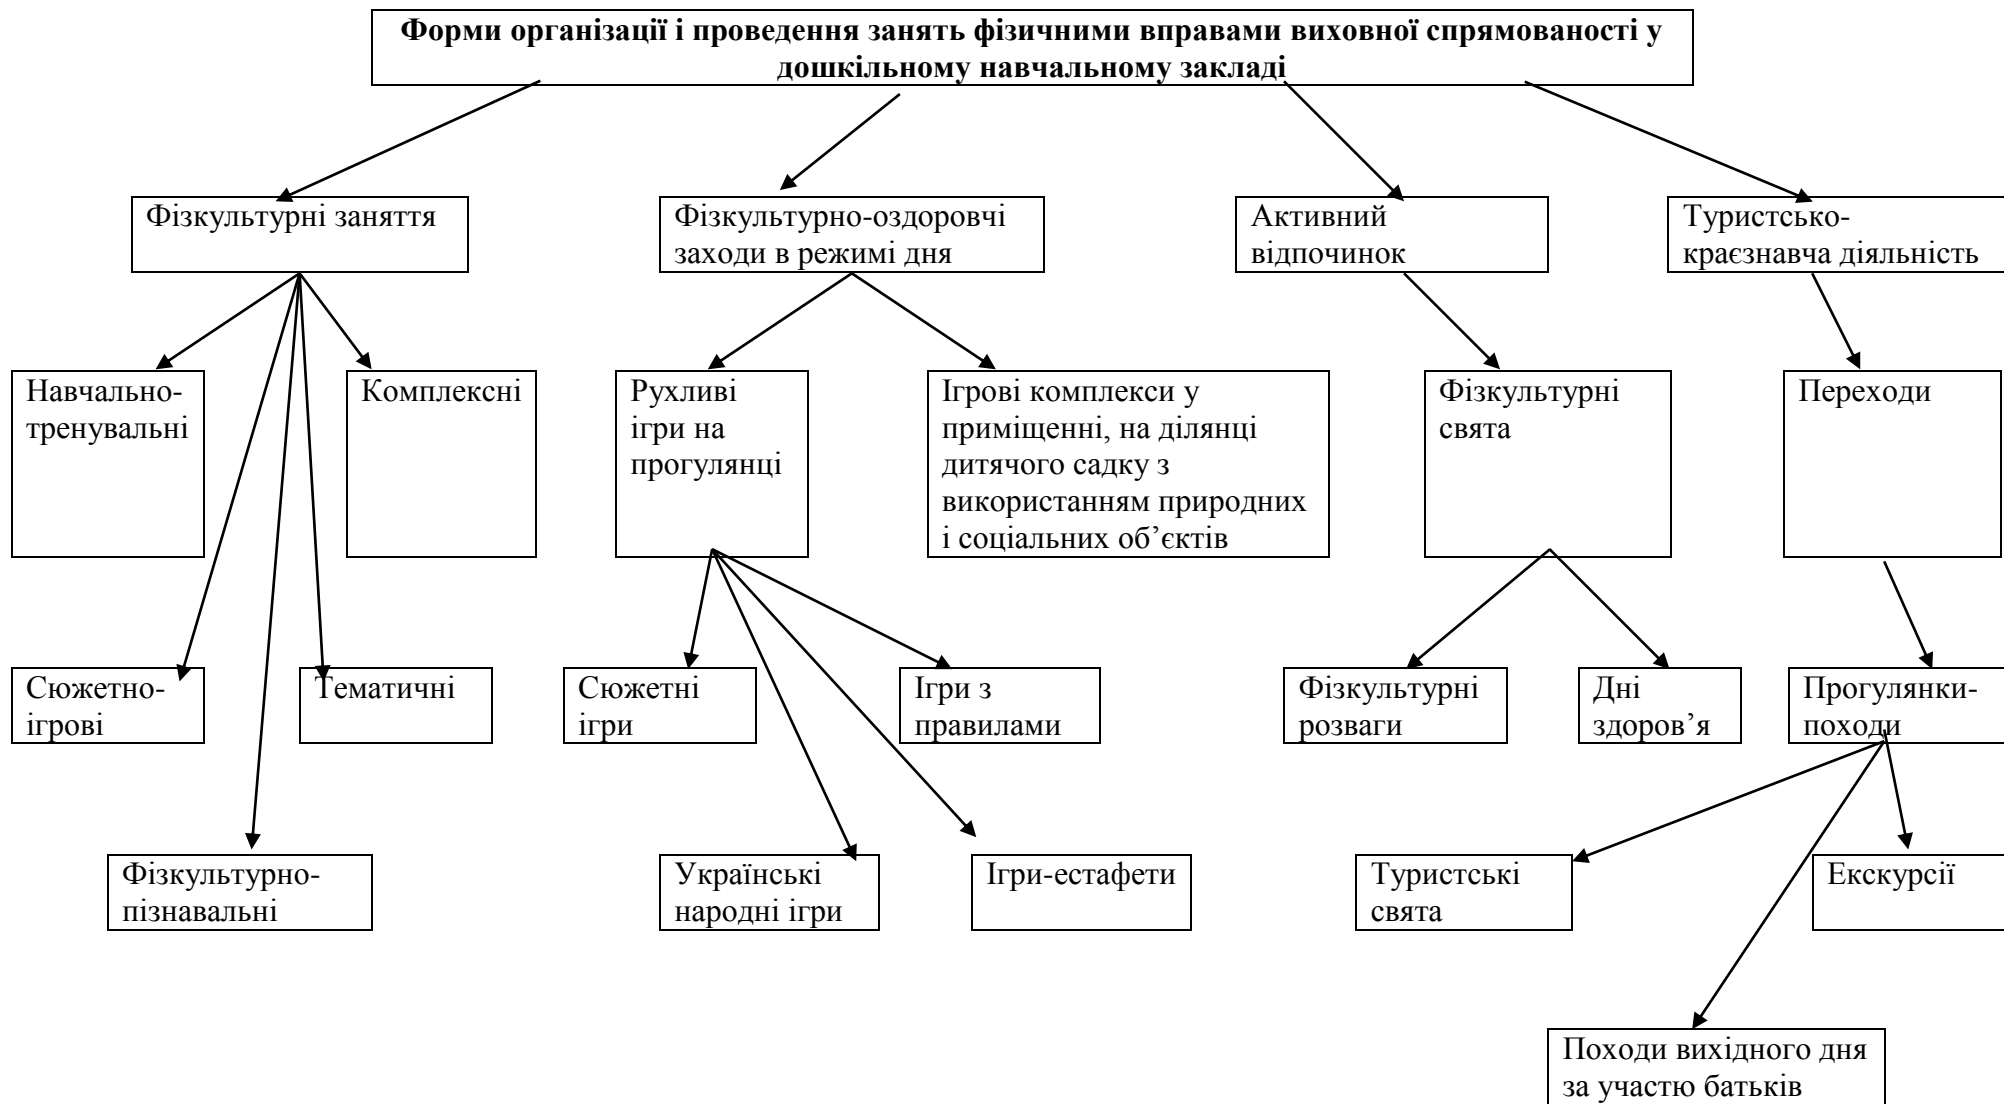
**Форми організації і проведення занять фізичними вправами виховної спрямованості у дошкільному навчальному закладі**

Фізкультурні заняття

Фізкультурно-оздоровчі заходи в режимі дня

Активний відпочинок

Туристсько-краєзнавча діяльність

Навчально-тренувальні

Комплексні

Рухливі ігри на прогулянці

Ігрові комплекси у приміщенні, на ділянці дитячого садку з використанням природних і соціальних об'єктів

Фізкультурні свята

Переходи

Сюжетно-ігрові

Тематичні

Сюжетні ігри

Ігри з правилами

Фізкультурні розваги

Дні здоров'я

Прогулянки-походи

Фізкультурно-пізнавальні

Українські народні ігри

Ігри-естафети

Туристські свята

Екскурсії

Походи вихідного дня за участю батьків